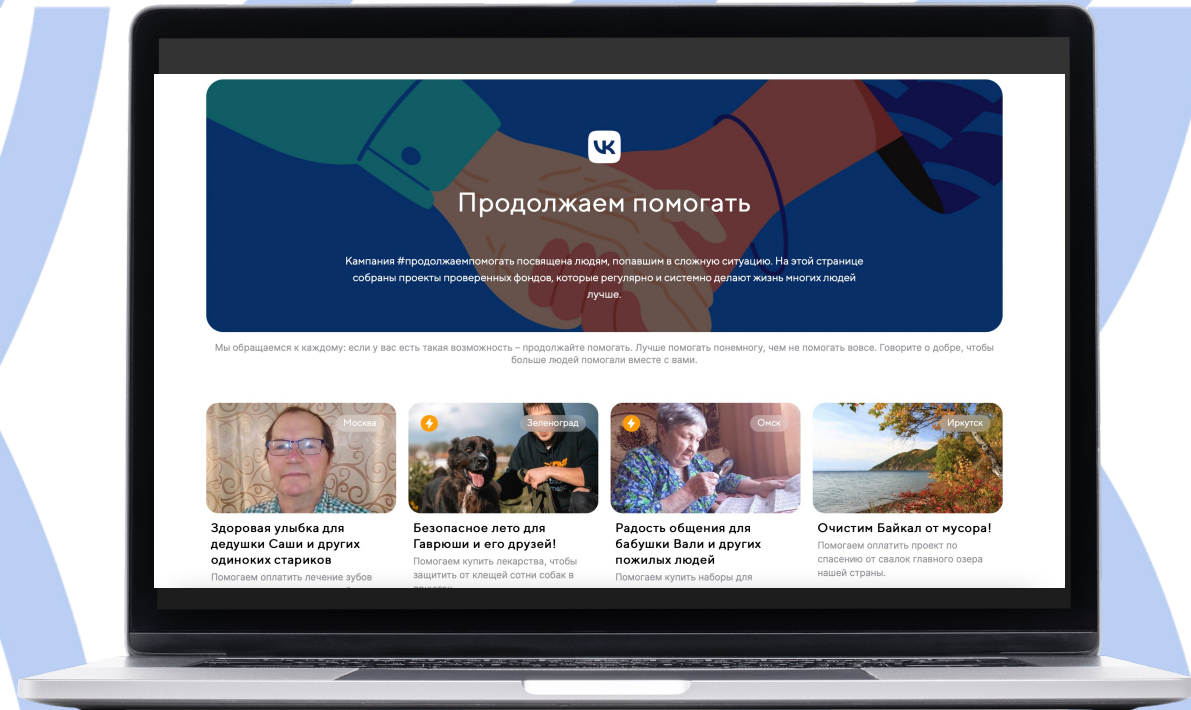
VK

Продолжаем помогать

Кампания #продолжаемпомогать посвящена людям, попавшим в сложную ситуацию. На этой странице собраны проекты проверенных фондов, которые регулярно и системно делают жизнь многих людей лучше.

Мы обращаемся к каждому: если у вас есть такая возможность – продолжайте помогать. Лучше помогать понемногу, чем не помогать вовсе. Говорите о добре, чтобы больше людей помогали вместе с вами.

Москва

Здоровая улыбка для дедушки Саши и других одиноких стариков

Помогаем оплатить лечение зубов

Зеленоград

Безопасное лето для Гаврюши и его друзей!

Помогаем купить лекарства, чтобы защитить от клещей сотни собак в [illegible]

Омск

Радость общения для бабушки Вали и других пожилых людей

Помогаем купить наборы для

Иркутск

Очистим Байкал от мусора!

Помогаем оплатить проект по спасению от свалок главного озера нашей страны.